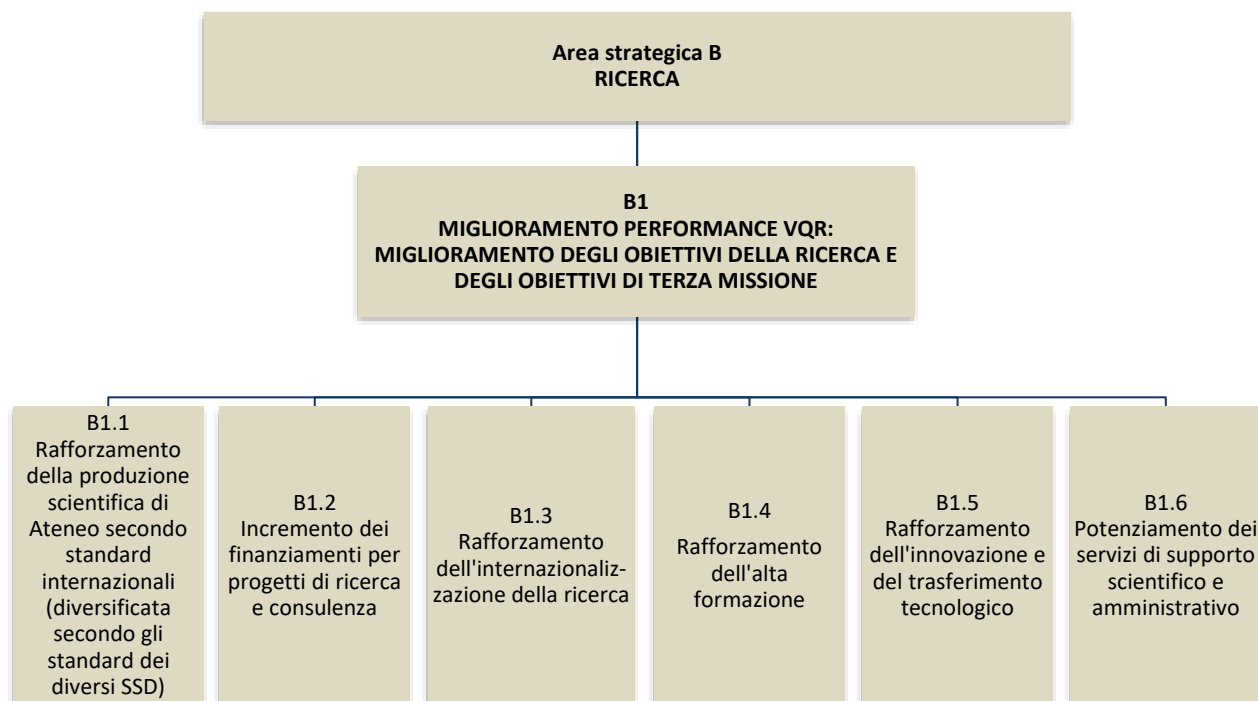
Area strategica B
RICERCA

B1
MIGLIORAMENTO PERFORMANCE VQR: MIGLIORAMENTO DEGLI OBIETTIVI DELLA RICERCA E DEGLI OBIETTIVI DI TERZA MISSIONE

B1.1
Rafforzamento della produzione scientifica di Ateneo secondo standard internazionali (diversificata secondo gli standard dei diversi SSD)

B1.2
Incremento dei finanziamenti per progetti di ricerca e consulenza

B1.3
Rafforzamento dell'internazionalizzazione della ricerca

B1.4
Rafforzamento dell'alta formazione

B1.5
Rafforzamento dell'innovazione e del trasferimento tecnologico

B1.6
Potenziamento dei servizi di supporto scientifico e amministrativo